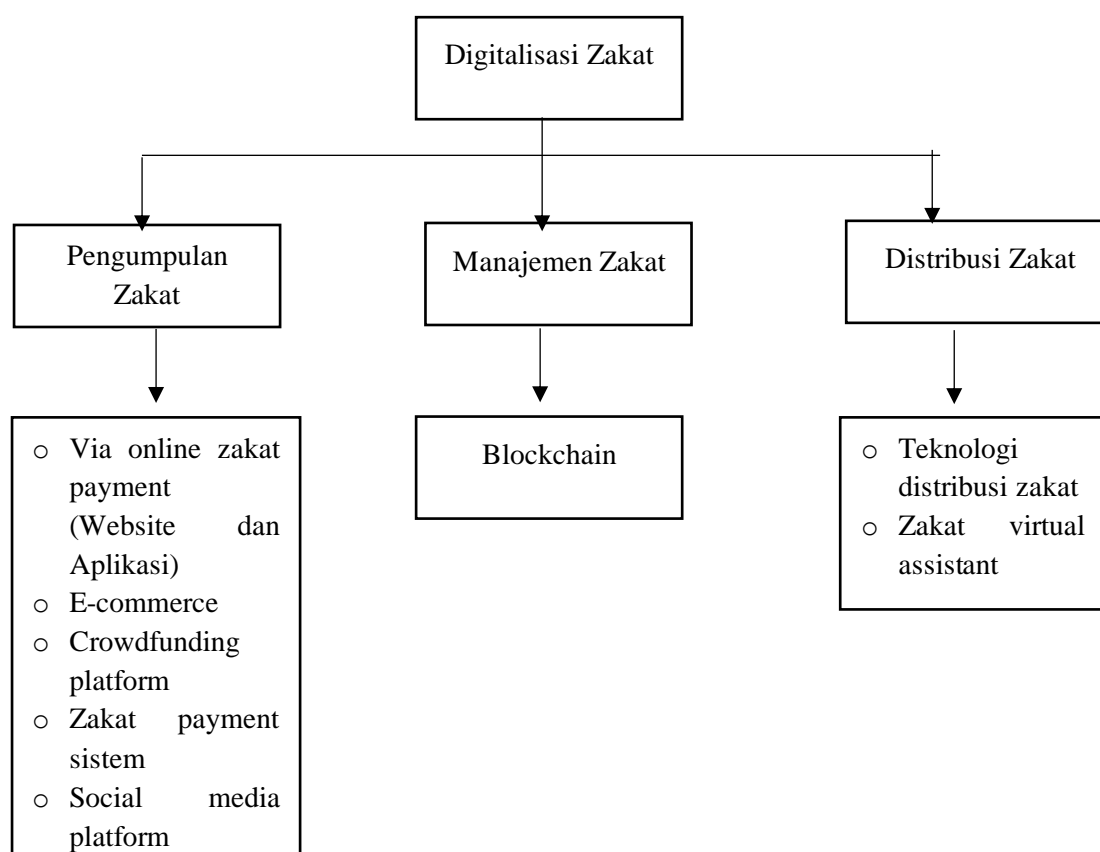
Digitalisasi Zakat

Pengumpulan Zakat

Manajemen Zakat

Distribusi Zakat

o Via online zakat payment (Website dan Aplikasi)
o E-commerce
o Crowdfunding platform
o Zakat payment sistem
o Social media platform

Blockchain

o Teknologi distribusi zakat
o Zakat virtual assistant